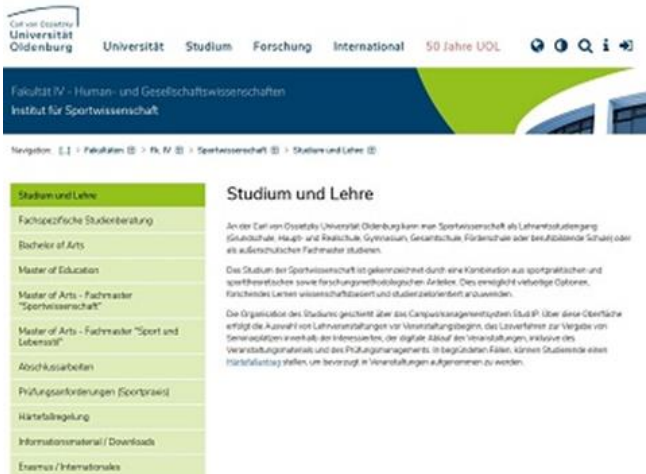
Carl von Ossietzky
Universität
Oldenburg

Universität Studium Forschung International 50 Jahre UOL

Fakultät IV - Human- und Gesellschaftswissenschaften
Institut für Sportwissenschaft

Navigation: [...] > Fakultäten > Fk. IV > Sportwissenschaft > Studium und Lehre

Studium und Lehre
Fachspezifische Studienberatung
Bachelor of Arts
Master of Education
Master of Arts - Fachmaster "Sportwissenschaft"
Master of Arts - Fachmaster "Sport und Lebensstil"
Abschlussarbeiten
Prüfungsanforderungen (Sportpraxis)
Härtefallregelung
Informationsmaterial / Downloads
Erasmus / Internationales

Studium und Lehre

An der Carl von Ossietzky Universität Oldenburg kann man Sportwissenschaft als Lehramtsstudiengang (Grundschule, Haupt- und Realschule, Gymnasium, Gesamtschule, Förderschule oder berufsbildende Schule) oder als außerschulischen Fachmaster studieren.

Das Studium der Sportwissenschaft ist gekennzeichnet durch eine Kombination aus sportpraktischen und sporttheoretischen sowie forschungsmethodologischen Anteilen. Dies ermöglicht vielseitige Optionen, forschendes Lernen wissenschaftsbasiert und studierendenorientiert anzuwenden.

Die Organisation des Studiums geschieht über das Campusmanagementsystem Stud.IP. Über diese Oberfläche erfolgt die Auswahl von Lehrveranstaltungen vor Veranstaltungsbeginn, das Losverfahren zur Vergabe von Seminarplätzen innerhalb der Interessierten, der digitale Ablauf der Veranstaltungen, inklusive des Veranstaltungsmaterials und des Prüfungsmanagements. In begründeten Fällen, können Studierende einen Härtefallantrag stellen, um bevorzugt in Veranstaltungen aufgenommen zu werden.